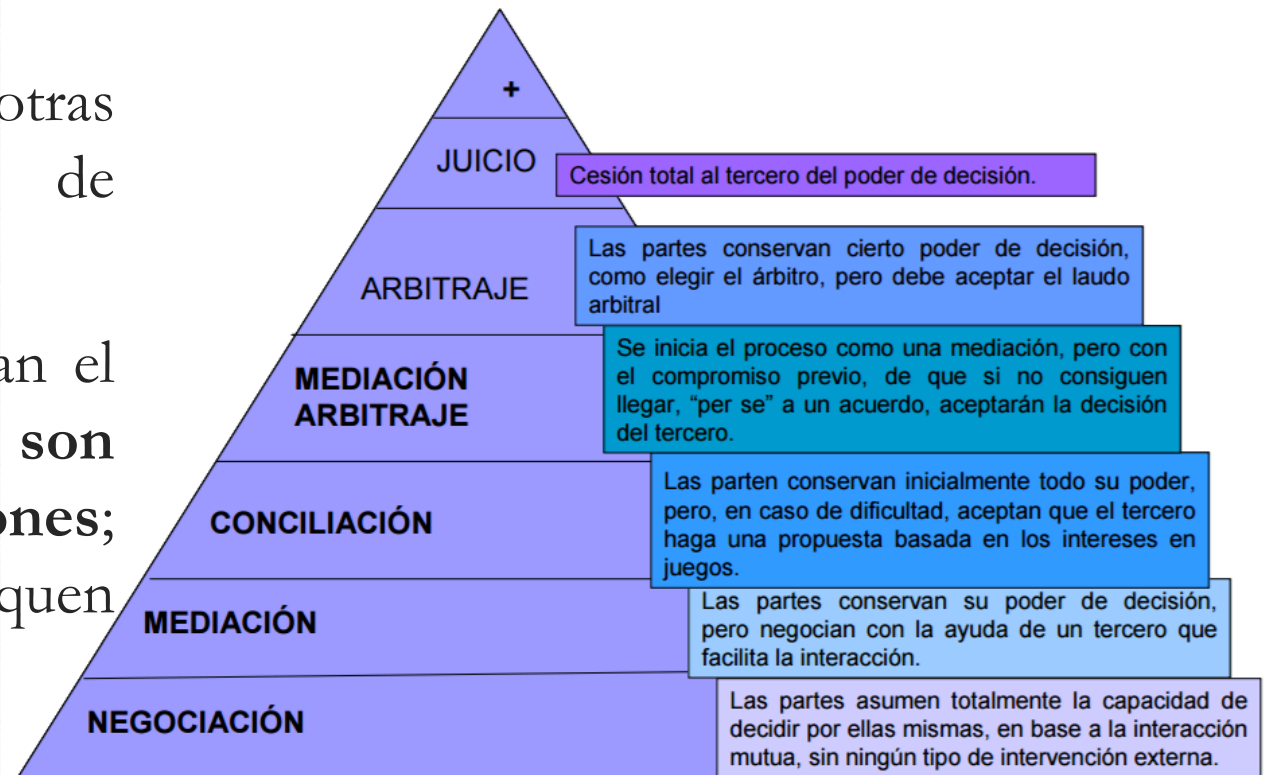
otras
de

an el
son
ones;
quen

+

JUICIO

Cesión total al tercero del poder de decisión.

ARBITRAJE

Las partes conservan cierto poder de decisión, como elegir el árbitro, pero debe aceptar el laudo arbitral

MEDIACIÓN ARBITRAJE

Se inicia el proceso como una mediación, pero con el compromiso previo, de que si no consiguen llegar, "per se" a un acuerdo, aceptarán la decisión del tercero.

CONCILIACIÓN

Las parten conservan inicialmente todo su poder, pero, en caso de dificultad, aceptan que el tercero haga una propuesta basada en los intereses en juegos.

MEDIACIÓN

Las partes conservan su poder de decisión, pero negocian con la ayuda de un tercero que facilita la interacción.

NEGOCIACIÓN

Las partes asumen totalmente la capacidad de decidir por ellas mismas, en base a la interacción mutua, sin ningún tipo de intervención externa.